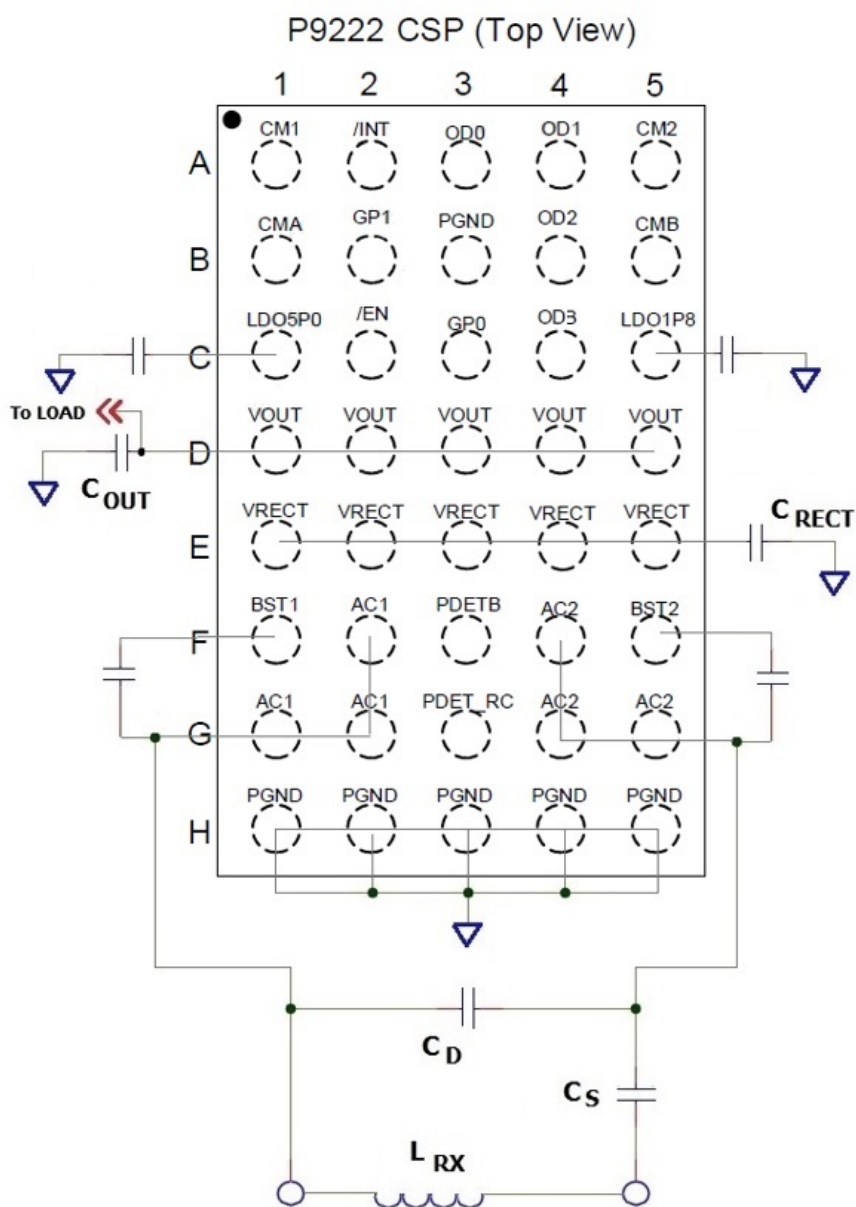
P9222 CSP (Top View)

1 2 3 4 5

A CM1 /INT OD0 OD1 CM2

B CMA GP1 PGND OD2 CMB

C LDO5P0 /EN GP0 OD3 LDO1P8

To LOAD

D VOUT VOUT VOUT VOUT VOUT

$C_{OUT}$

E VRECT VRECT VRECT VRECT VRECT

$C_{RECT}$

F BST1 AC1 PDETB AC2 BST2

G AC1 AC1 PDET_RC AC2 AC2

H PGND PGND PGND PGND PGND

$C_D$

$C_S$

$L_{RX}$